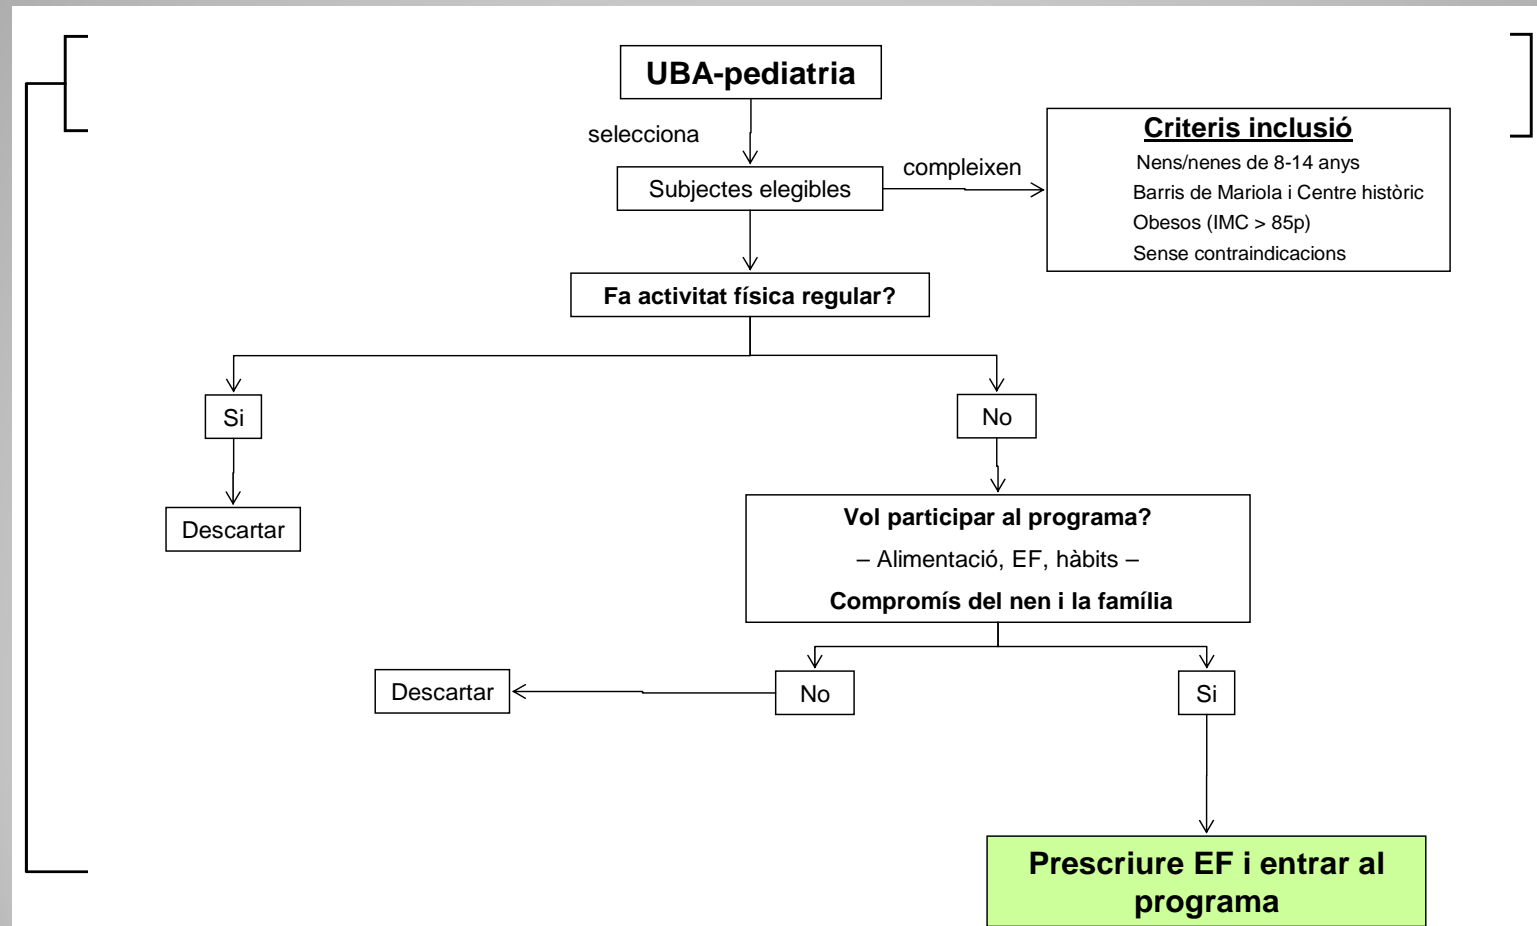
UBA-pediatria

selecciona

Subjectes elegibles

compleixen

Criteris inclusió
Nens/nenes de 8-14 anys
Barris de Mariola i Centre històric
Obesos (IMC > 85p)
Sense contraindicacions

Fa activitat física regular?

Si

No

Descartar

Vol participar al programa?
– Alimentació, EF, hàbits –
Compromís del nen i la família

Descartar

No

Si

Prescriure EF i entrar al programa